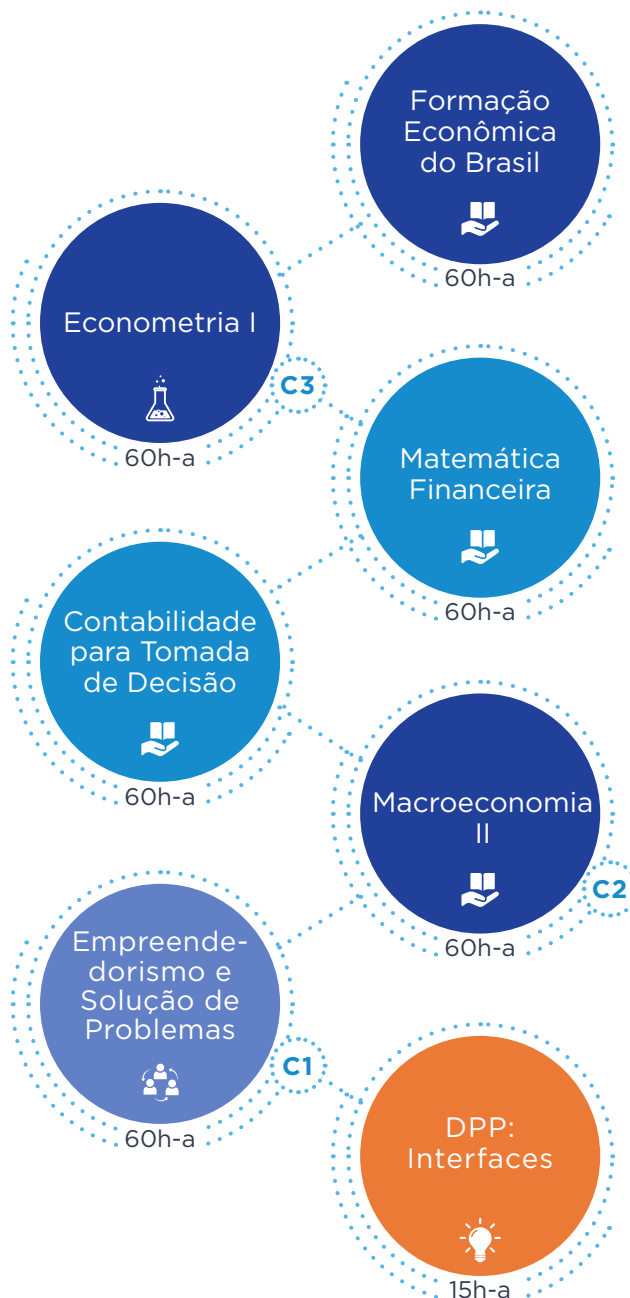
Formação Econômica do Brasil

60h-a

Econometria I

C3

60h-a

Matemática Financeira

60h-a

Contabilidade para Tomada de Decisão

60h-a

Macroeconomia II

C2

60h-a

Empreendedorismo e Solução de Problemas

C1

60h-a

DPP: Interfaces

15h-a